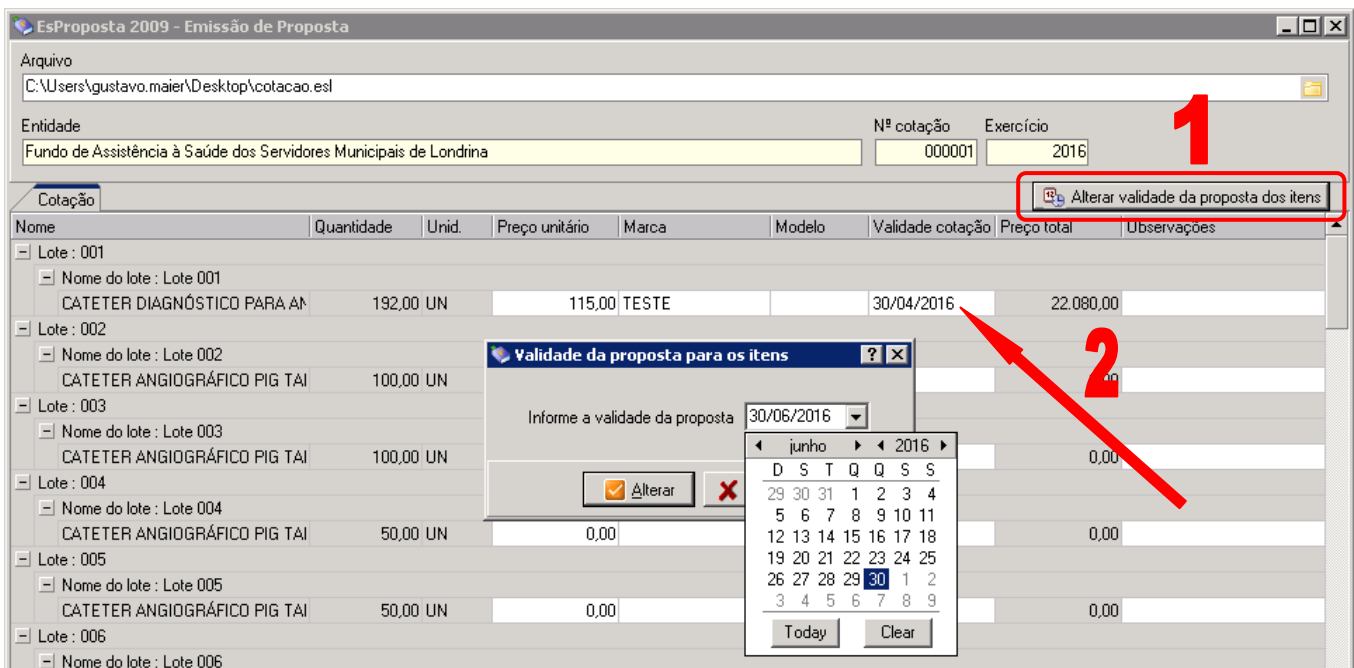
EsProposta 2009 - Emissão de Proposta

Arquivo
C:\Users\gustavo.maier\Desktop\cotacao.esl

Entidade
Fundo de Assistência à Saúde dos Servidores Municipais de Londrina

Nº cotação
000001

Exercício
2016

1

Cotação

Alterar validade da proposta dos itens

| Nome | Quantidade | Unid. | Preço unitário | Marca | Modelo | Validade cotação | Preço total | Observações |
|---|---|---|---|---|---|---|---|---|
| Lote : 001 | | | | | | | | |
| Nome do lote : Lote 001 | | | | | | | | |
| CATETER DIAGNÓSTICO PARA AN | 192,00 | UN | 115,00 | TESTE | | 30/04/2016 | 22.080,00 | |
| Lote : 002 | | | | | | | | |
| Nome do lote : Lote 002 | | | | | | | | |
| CATETER ANGIOGRÁFICO PIG TAI | 100,00 | UN | | | | | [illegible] | |
| Lote : 003 | | | | | | | | |
| Nome do lote : Lote 003 | | | | | | | | |
| CATETER ANGIOGRÁFICO PIG TAI | 100,00 | UN | | | | | 0,00 | |
| Lote : 004 | | | | | | | | |
| Nome do lote : Lote 004 | | | | | | | | |
| CATETER ANGIOGRÁFICO PIG TAI | 50,00 | UN | 0,00 | | | | 0,00 | |
| Lote : 005 | | | | | | | | |
| Nome do lote : Lote 005 | | | | | | | | |
| CATETER ANGIOGRÁFICO PIG TAI | 50,00 | UN | 0,00 | | | | 0,00 | |
| Lote : 006 | | | | | | | | |
| Nome do lote : Lote 006 | | | | | | | | |

2

Validade da proposta para os itens

Informe a validade da proposta 30/06/2016

Alterar

junho 2016

| D | S | T | Q | Q | S | S |
|---|---|---|---|---|---|---|
| 29 | 30 | 31 | 1 | 2 | 3 | 4 |
| 5 | 6 | 7 | 8 | 9 | 10 | 11 |
| 12 | 13 | 14 | 15 | 16 | 17 | 18 |
| 19 | 20 | 21 | 22 | 23 | 24 | 25 |
| 26 | 27 | 28 | 29 | 30 | 1 | 2 |
| 3 | 4 | 5 | 6 | 7 | 8 | 9 |

Today Clear